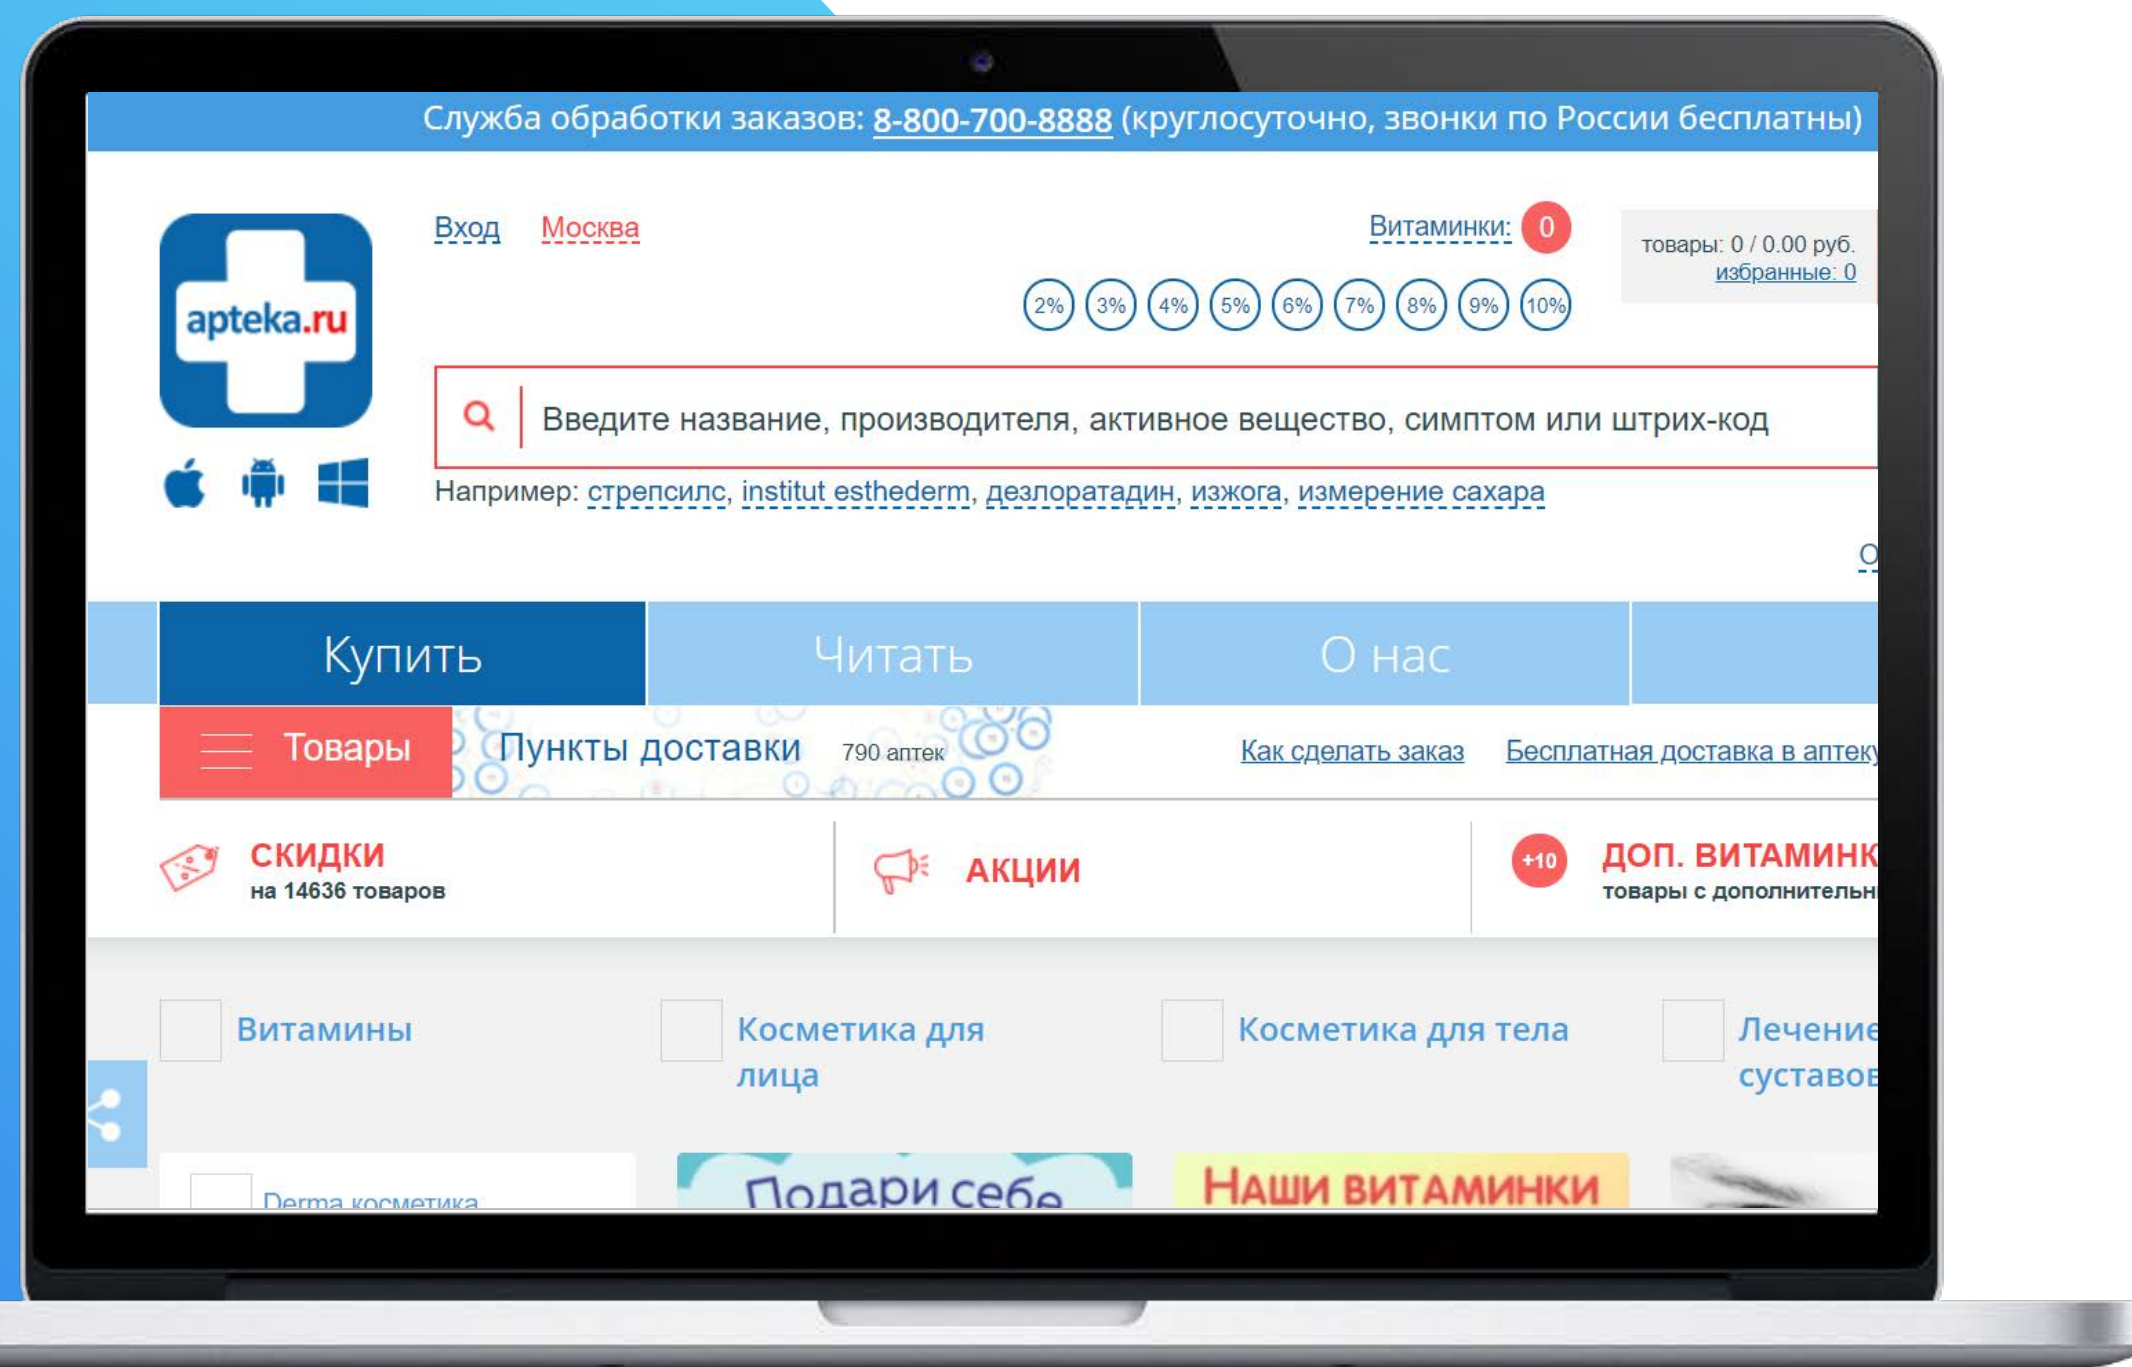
Служба обработки заказов: 8-800-700-8888 (круглосуточно, звонки по России бесплатны)

apteka.ru

Вход Москва

Витаминки: 0

товары: 0 / 0.00 руб.
избранные: 0

2% 3% 4% 5% 6% 7% 8% 9% 10%

Введите название, производителя, активное вещество, симптом или штрих-код

Например: стрепсилс, institut esthederm, дезлоратадин, изжога, измерение сахара

Купить Читать О нас

Товары Пункты доставки 790 аптек Как сделать заказ Бесплатная доставка в аптеку

СКИДКИ
на 14636 товаров

АКЦИИ

+10 ДОП. ВИТАМИНК
товары с дополнительн

Витамины

Косметика для лица

Косметика для тела

Лечение суставов

Derma косметика

Подари себе

НАШИ ВИТАМИНКИ